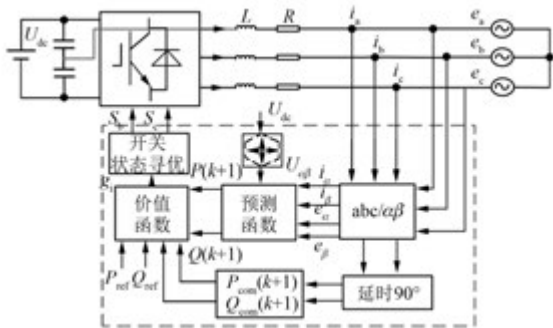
$U_{dc}$

$L$ $R$ $i_a$ $e_a$

$i_b$ $e_b$

$i_c$ $e_c$

$S_a$ $S_c$

$U_{dc}$

开关 状态寻优

$P(k+1)$ $U_{\alpha\beta}$

$g_i$

$i_\alpha$ $i_\beta$

价值 函数

预测 函数

$e_\alpha$

abc/$\alpha\beta$

$e_\beta$

$Q(k+1)$

$P_{ref}$ $Q_{ref}$

$P_{com}(k+1)$

$Q_{com}(k+1)$

延时90°